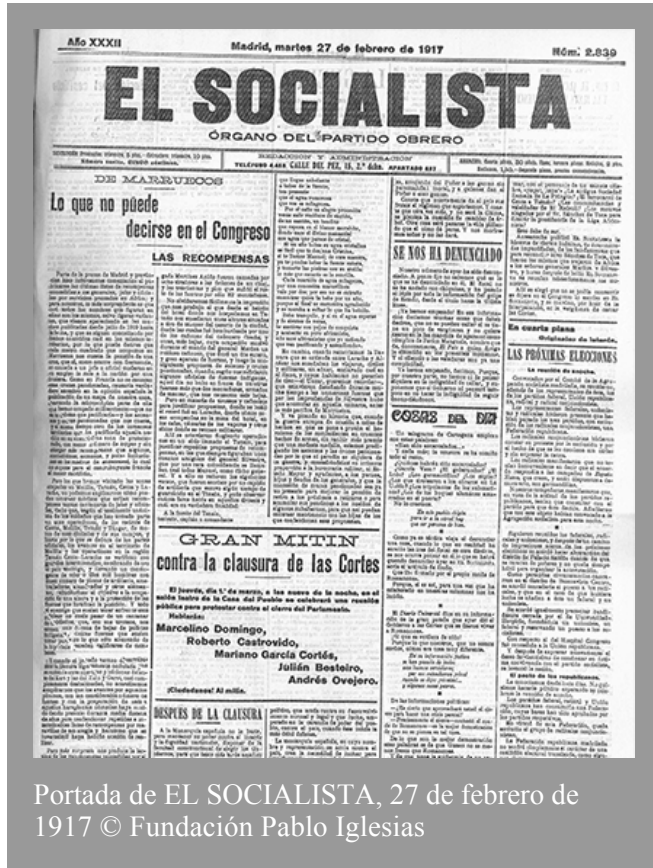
Año XXXII

Madrid, martes 27 de febrero de 1917

Núm. 2.839

EL SOCIALISTA

ÓRGANO DEL PARTIDO OBRERO

REDACCIÓN Y ADMINISTRACIÓN
TELÉFONO 4.484 CALLE DEL PEZ, 18, 2.º dcha. APARTADO 421

DE MARRUECOS

Lo que no puede decirse en el Congreso

LAS RECOMPENSAS

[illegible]

SE NOS HA DENUNCIADO

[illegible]

COSAS DEL DÍA

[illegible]

En cuarta plana

LAS PRÓXIMAS ELECCIONES

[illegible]

GRAN MITIN
contra la clausura de las Cortes

El jueves, día 1.º de marzo, a las nueve de la noche, en el salón teatro de la Casa del Pueblo se celebrará una reunión pública para protestar contra el cierre del Parlamento.

Hablarán:

Marcelino Domingo,
Roberto Castrovido,
Mariano García Cortés,
Julián Besteiro,
Andrés Ovejero.

¡Ciudadanos! Al mitin.

DESPUÉS DE LA CLAUSURA

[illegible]

Portada de EL SOCIALISTA, 27 de febrero de 1917 © Fundación Pablo Iglesias